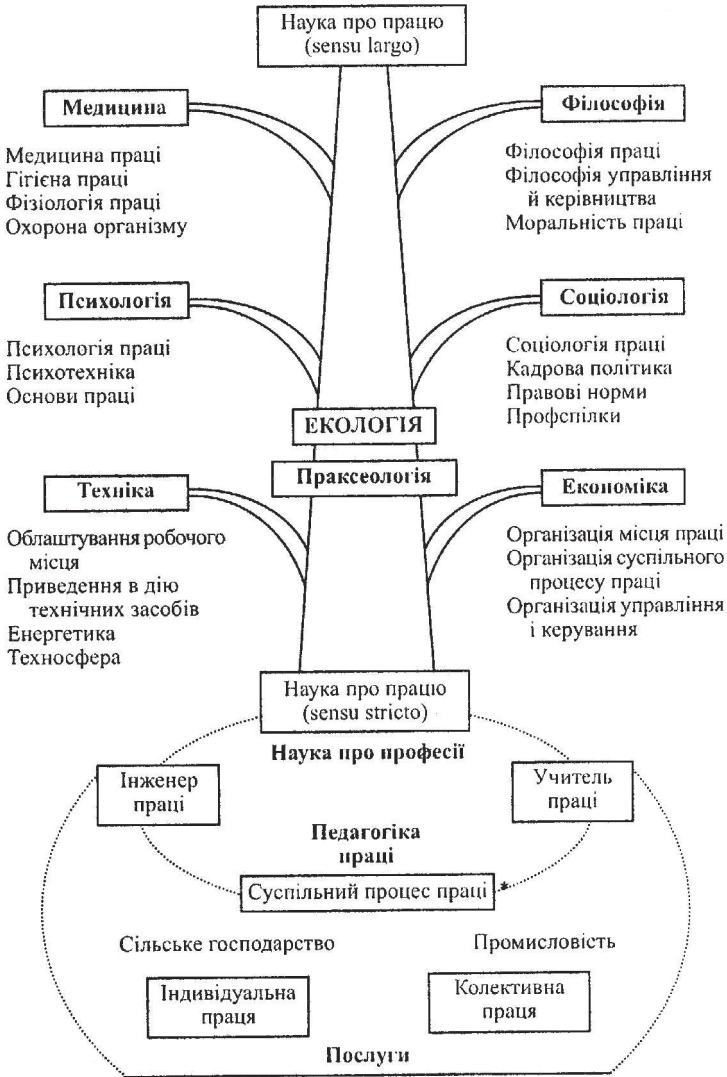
Наука про працю (sensu largo)

Медицина

Медицина праці
Гігієна праці
Фізіологія праці
Охорона організму

Філософія

Філософія праці
Філософія управління й керівництва
Моральність праці

Психологія

Психологія праці
Психотехніка
Основи праці

Соціологія

Соціологія праці
Кадрова політика
Правові норми
Профспілки

ЕКОЛОГІЯ

Праксеологія

Техніка

Облаштування робочого місця
Приведення в дію технічних засобів
Енергетика
Техносфера

Економіка

Організація місця праці
Організація суспільного процесу праці
Організація управління і керування

Наука про працю (sensu stricto)

Наука про професії

Інженер праці

Учитель праці

Педагогіка праці

Суспільний процес праці

Сільське господарство

Промисловість

Індивідуальна праця

Колективна праця

Послуги